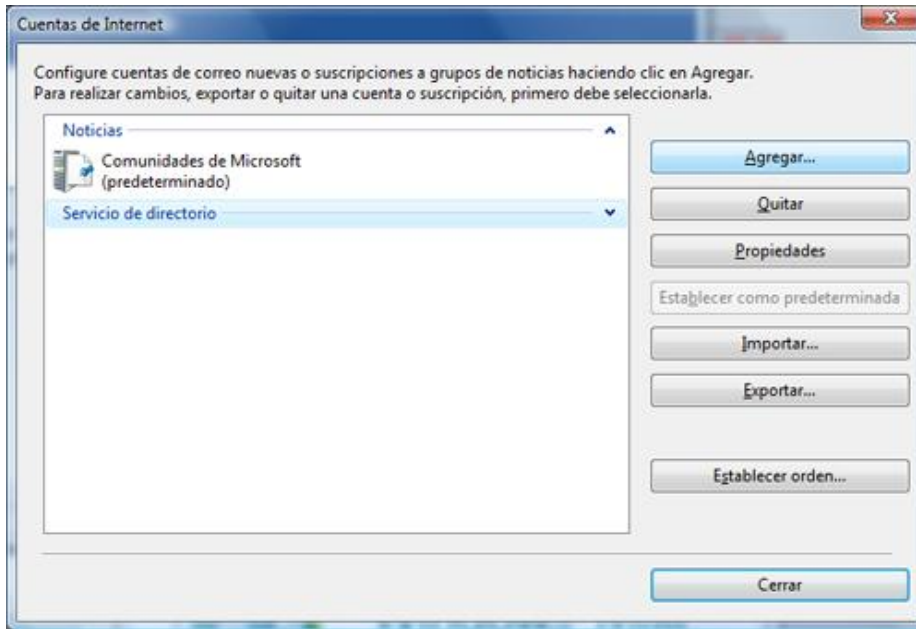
Cuentas de Internet

Configure cuentas de correo nuevas o suscripciones a grupos de noticias haciendo clic en Agregar.
Para realizar cambios, exportar o quitar una cuenta o suscripción, primero debe seleccionarla.

Noticias

Comunidades de Microsoft (predeterminado)

Servicio de directorio

Agregar...

Quitar

Propiedades

Establecer como predeterminada

Importar...

Exportar...

Establecer orden...

Cerrar